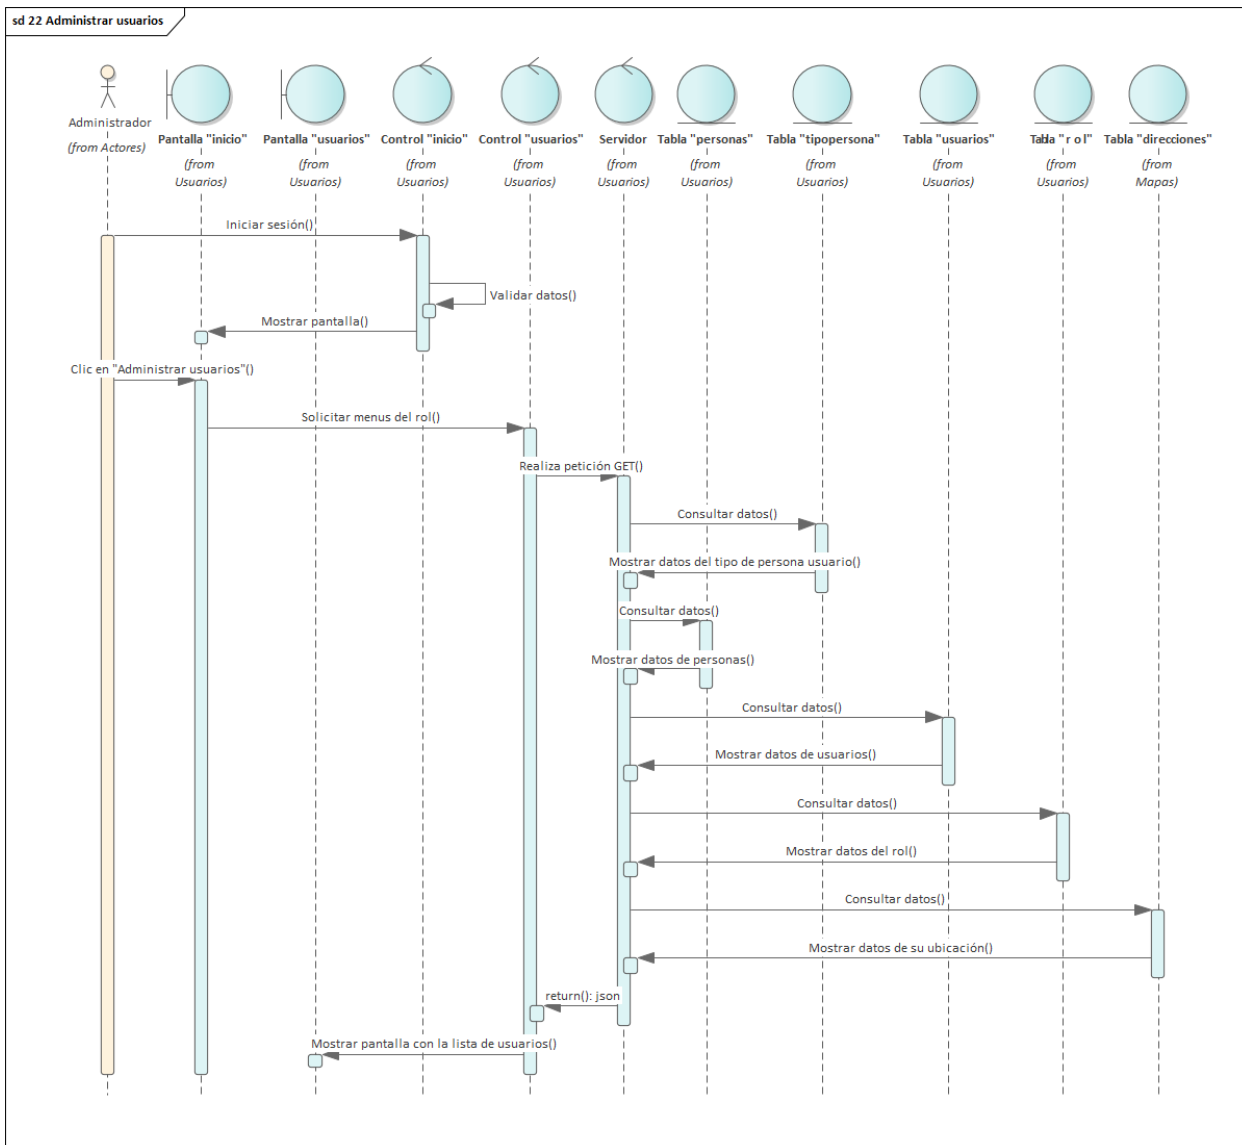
sd 22 Administrar usuarios

Administrador
(from Actores)

Pantalla "inicio"
(from Usuarios)

Pantalla "usuarios"
(from Usuarios)

Control "inicio"
(from Usuarios)

Control "usuarios"
(from Usuarios)

Servidor
(from Usuarios)

Tabla "personas"
(from Usuarios)

Tabla "tipopersona"
(from Usuarios)

Tabla "usuarios"
(from Usuarios)

Tabla "r o l"
(from Usuarios)

Tabla "direcciones"
(from Mapas)

Iniciar sesión()

Validar datos()

Mostrar pantalla()

Clic en "Administrar usuarios"()

Solicitar menus del rol()

Realiza petición GET()

Consultar datos()

Mostrar datos del tipo de persona usuario()

Consultar datos()

Mostrar datos de personas()

Consultar datos()

Mostrar datos de usuarios()

Consultar datos()

Mostrar datos del rol()

Consultar datos()

Mostrar datos de su ubicación()

return(): json

Mostrar pantalla con la lista de usuarios()